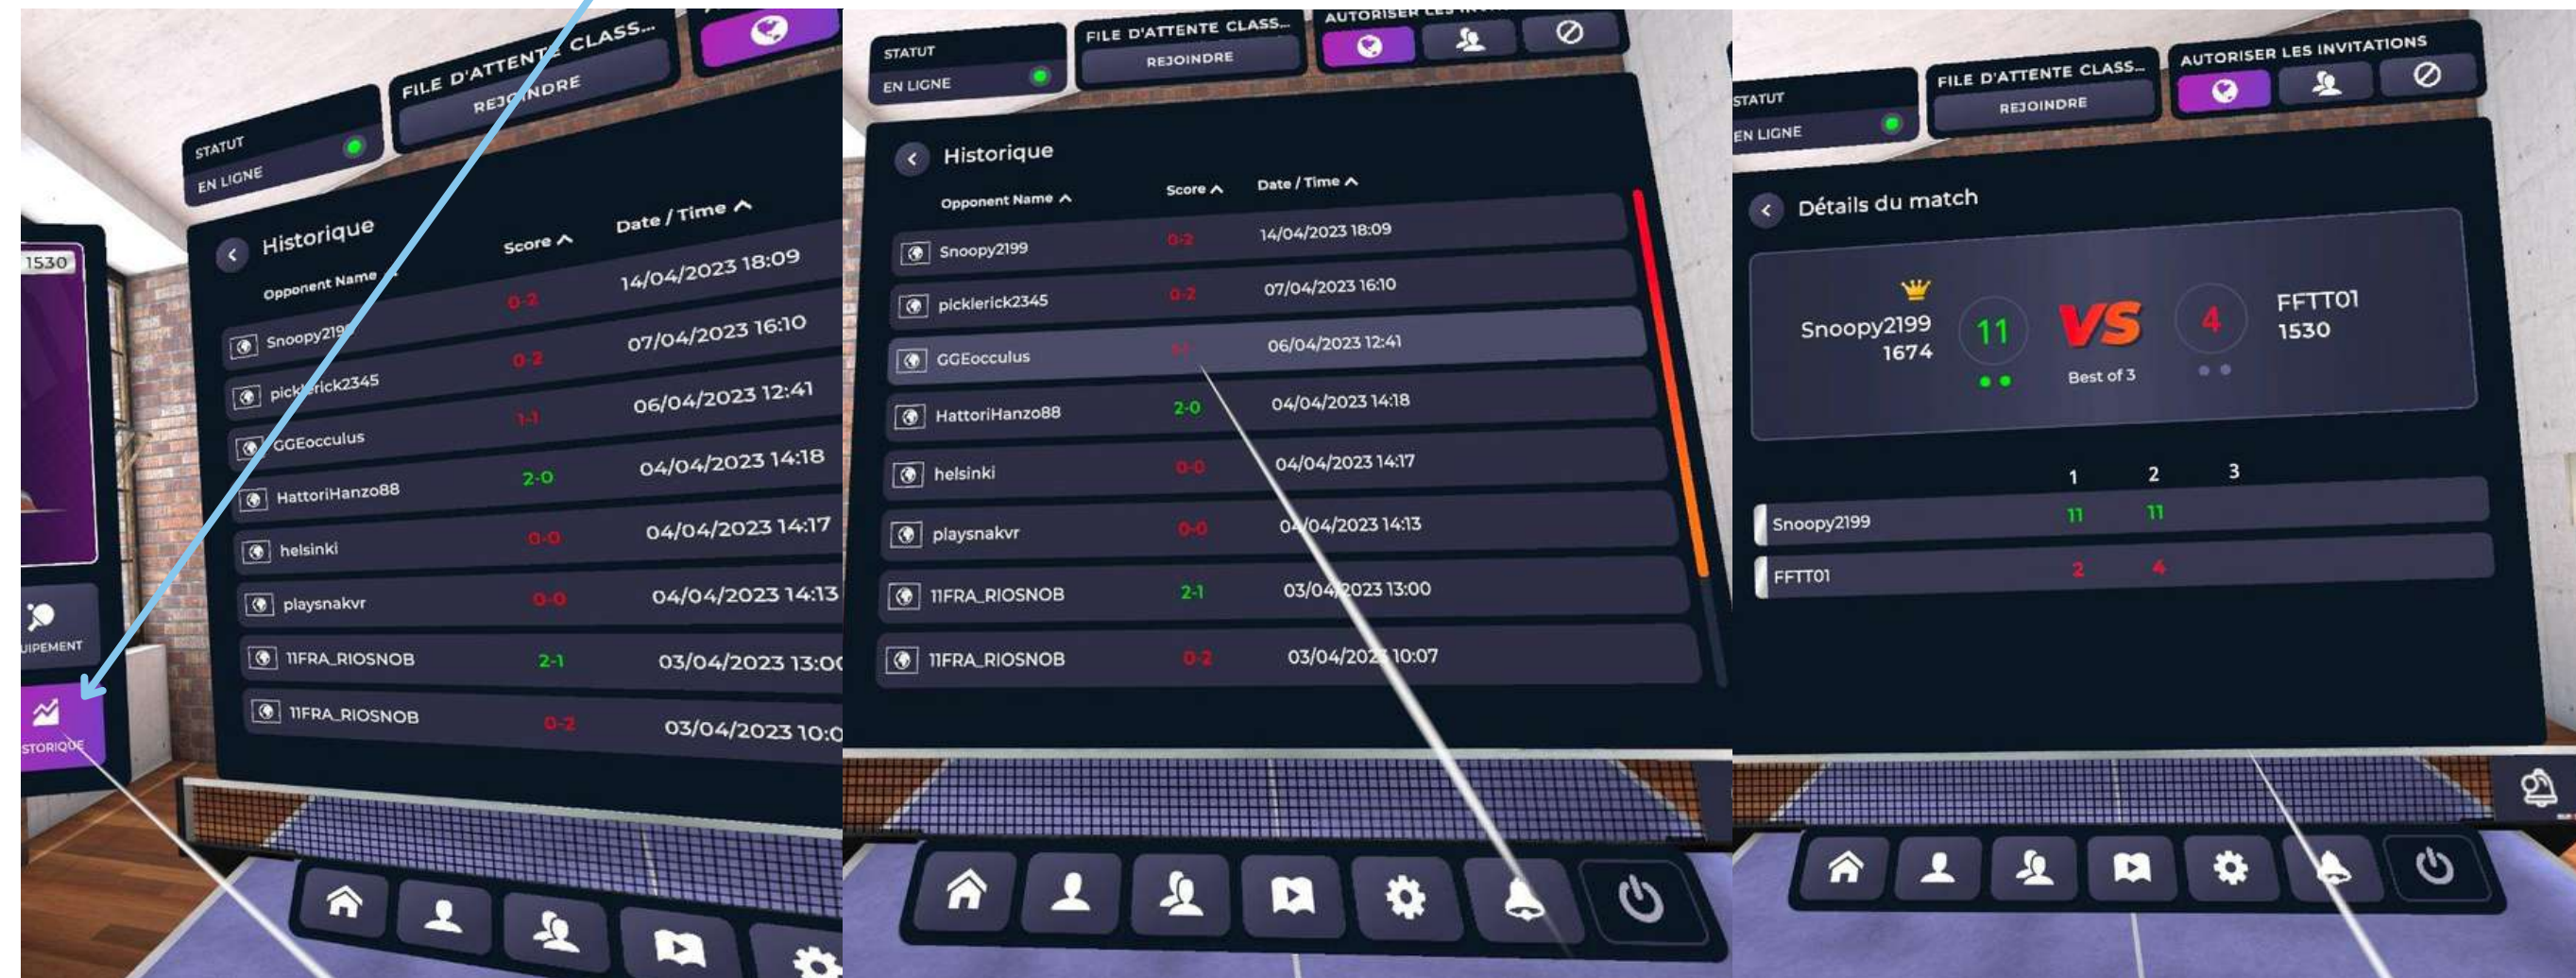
STATUT
EN LIGNE
FILE D'ATTENTE CLASS...
REJOINDRE
1530
Historique
Opponent Name
Score
Date / Time

| Opponent Name | Score | Date / Time |
|---|---|---|
| Snoopy2199 | 0-2 | 14/04/2023 18:09 |
| picklerick2345 | 0-2 | 07/04/2023 16:10 |
| GGEocculus | 1-1 | 06/04/2023 12:41 |
| HattoriHanzo88 | 2-0 | 04/04/2023 14:18 |
| helsinki | 0-0 | 04/04/2023 14:17 |
| playsnakvr | 0-0 | 04/04/2023 14:13 |
| 11FRA_RIOSNOB | 2-1 | 03/04/2023 13:00 |
| 11FRA_RIOSNOB | 0-2 | 03/04/2023 10:07 |

UIPEMENT
STORIQUE

STATUT
EN LIGNE
FILE D'ATTENTE CLASS...
REJOINDRE
AUTORISER LES INVITATIONS
Historique

| Opponent Name | Score | Date / Time |
|---|---|---|
| Snoopy2199 | 0-2 | 14/04/2023 18:09 |
| picklerick2345 | 0-2 | 07/04/2023 16:10 |
| GGEocculus | 1-1 | 06/04/2023 12:41 |
| HattoriHanzo88 | 2-0 | 04/04/2023 14:18 |
| helsinki | 0-0 | 04/04/2023 14:17 |
| playsnakvr | 0-0 | 04/04/2023 14:13 |
| 11FRA_RIOSNOB | 2-1 | 03/04/2023 13:00 |
| 11FRA_RIOSNOB | 0-2 | 03/04/2023 10:07 |

STATUT
EN LIGNE
FILE D'ATTENTE CLASS...
REJOINDRE
AUTORISER LES INVITATIONS
Détails du match
Snoopy2199
1674
11
VS
4
FFTT01
1530
Best of 3

| | 1 | 2 | 3 |
|---|---|---|---|
| Snoopy2199 | 11 | 11 | |
| FFTT01 | 2 | 4 | |